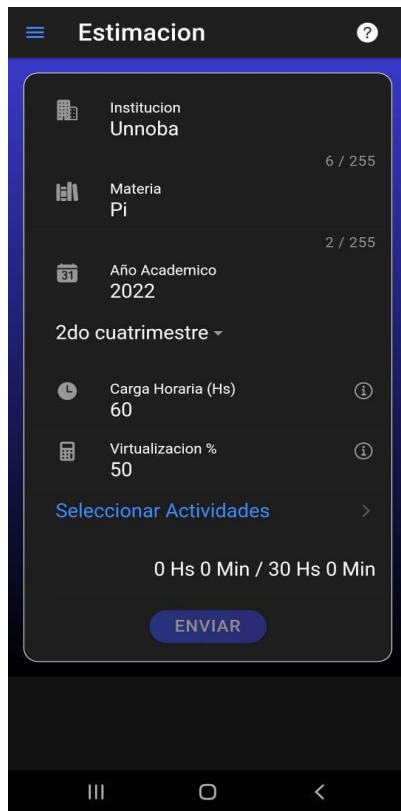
Estimacion

Institucion
Unnoba

6 / 255

Materia
Pi

2 / 255

31

Año Academico
2022

2do cuatrimestre

Carga Horaria (Hs)
60

Virtualizacion %
50

Seleccionar Actividades

0 Hs 0 Min / 30 Hs 0 Min

ENVIAR